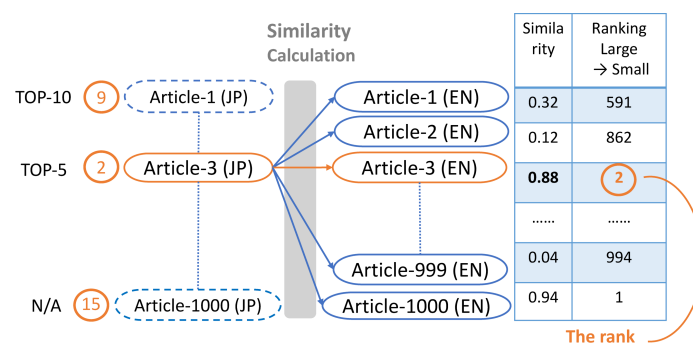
Similarity Calculation

TOP-10 9 Article-1 (JP)

TOP-5 2 Article-3 (JP)

N/A 15 Article-1000 (JP)

Article-1 (EN)
Article-2 (EN)
Article-3 (EN)
Article-999 (EN)
Article-1000 (EN)

| Similarity | Ranking Large → Small |
|---|---|
| 0.32 | 591 |
| 0.12 | 862 |
| **0.88** | 2 |
| …… | …… |
| 0.04 | 994 |
| 0.94 | 1 |

The rank